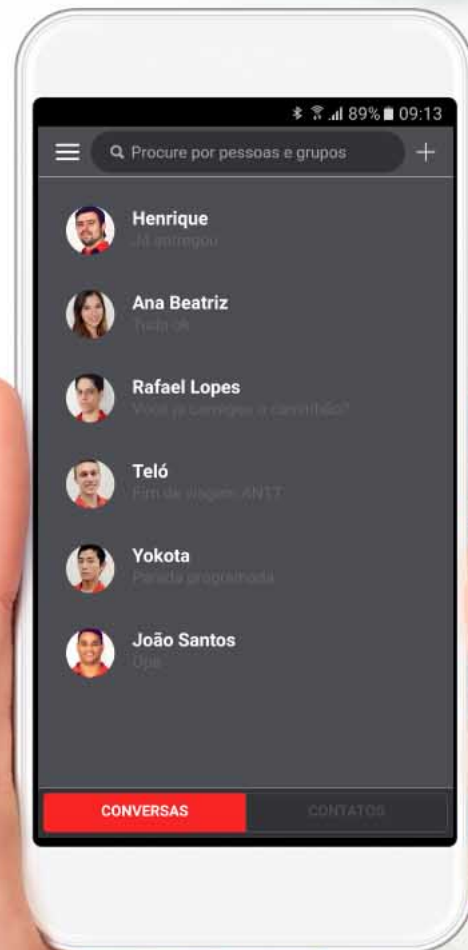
89% 09:13

Procure por pessoas e grupos

+

Henrique
Já entregou

Ana Beatriz
Tudo ok

Rafael Lopes
Você já carregou o caminhão?

Teló
Fim de viagem ANTT

Yokota
Parada programada

João Santos
Opa

CONVERSAS

CONTATOS